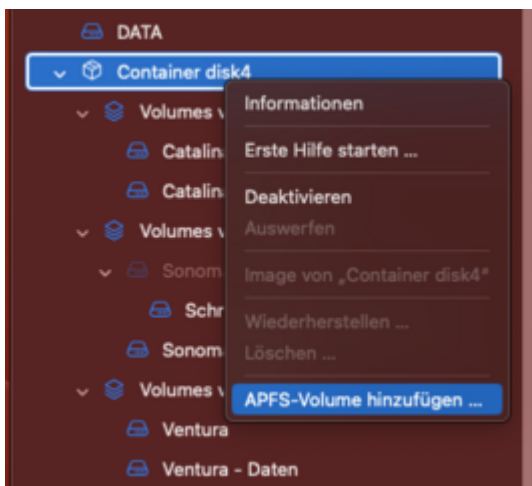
DATA
Container disk4
Volumes v
Catalin
Catalin
Volumes v
Sonom
Schr
Sonom
Volumes v
Ventura
Ventura - Daten

Informationen
Erste Hilfe starten ...
Deaktivieren
Auswerfen
Image von „Container disk4"
Wiederherstellen ...
Löschen ...
APFS-Volume hinzufügen ...